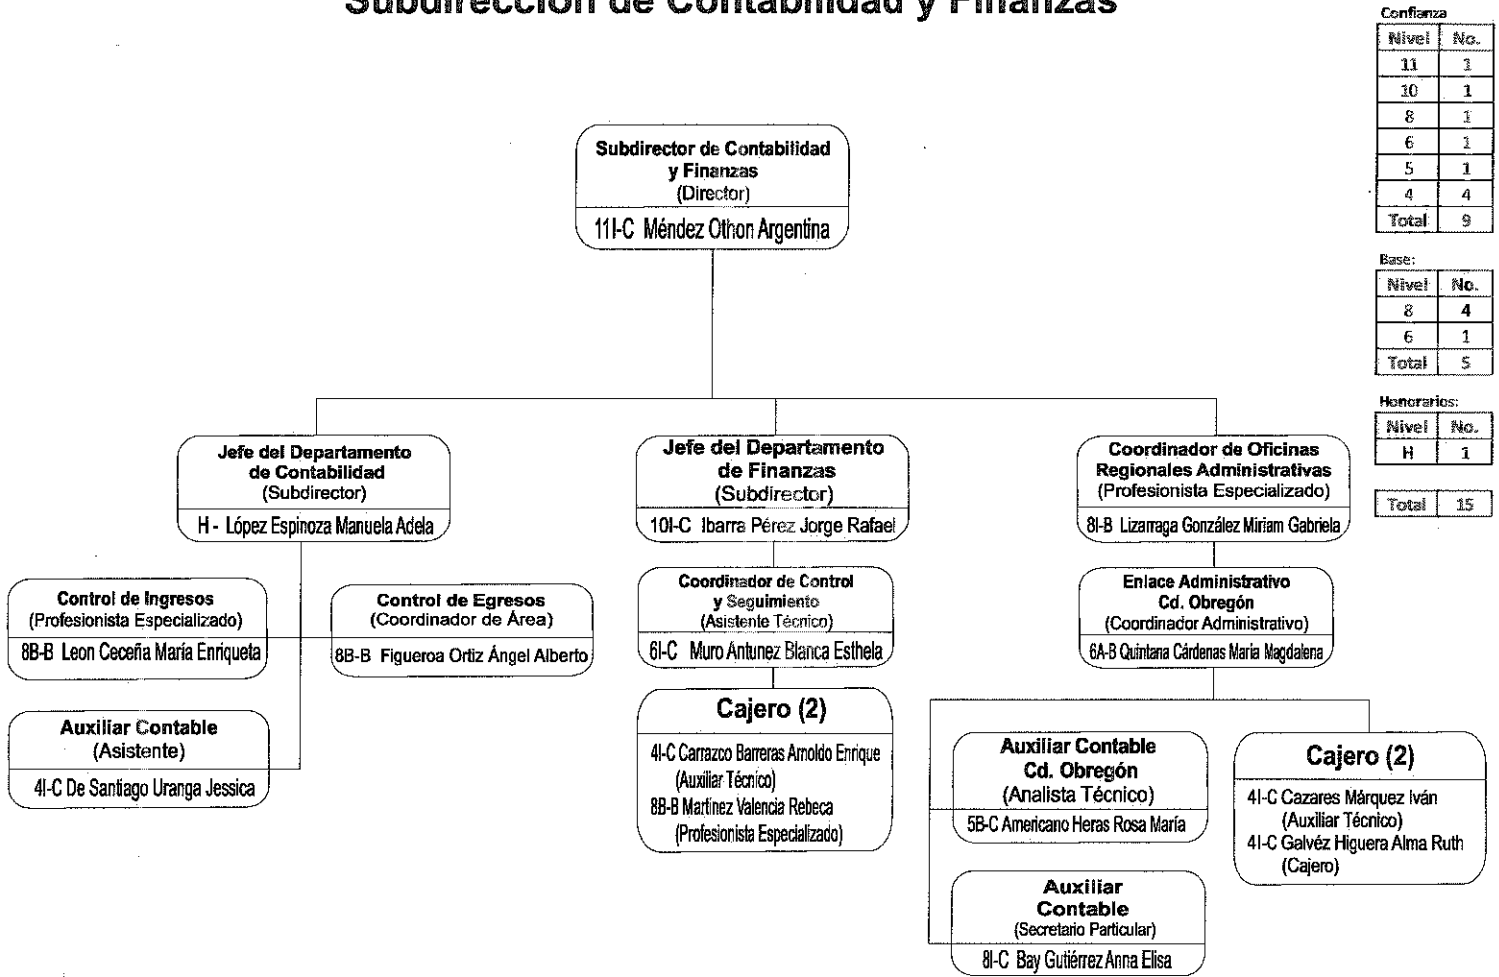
Subdirección de Contabilidad y Finanzas

Subdirector de Contabilidad y Finanzas
(Director)
11I-C Méndez Othon Argentina

Jefe del Departamento de Contabilidad
(Subdirector)
H - López Espinoza Manuela Adela

Control de Ingresos
(Profesionista Especializado)
8B-B Leon Ceceña María Enriqueta

Control de Egresos
(Coordinador de Área)
8B-B Figueroa Ortiz Ángel Alberto

Auxiliar Contable
(Asistente)
4I-C De Santiago Uranga Jessica

Jefe del Departamento de Finanzas
(Subdirector)
10I-C Ibarra Pérez Jorge Rafael

Coordinador de Control y Seguimiento
(Asistente Técnico)
6I-C Muro Antunez Blanca Esthela

Cajero (2)
4I-C Carrazco Barreras Arnoldo Enrique
(Auxiliar Técnico)
8B-B Martínez Valencia Rebeca
(Profesionista Especializado)

Coordinador de Oficinas Regionales Administrativas
(Profesionista Especializado)
8I-B Lizarraga González Miriam Gabriela

Enlace Administrativo Cd. Obregón
(Coordinador Administrativo)
6A-B Quintana Cárdenas Maria Magdalena

Auxiliar Contable Cd. Obregón
(Analista Técnico)
5B-C Americano Heras Rosa María

Auxiliar Contable
(Secretario Particular)
8I-C Bay Gutiérrez Anna Elisa

Cajero (2)
4I-C Cazares Márquez Iván
(Auxiliar Técnico)
4I-C Galvéz Higuera Alma Ruth
(Cajero)

Confianza
| Nivel | No. |
|---|---|
| 11 | 1 |
| 10 | 1 |
| 8 | 1 |
| 6 | 1 |
| 5 | 1 |
| 4 | 4 |
| Total | 9 |

Base:
| Nivel | No. |
|---|---|
| 8 | 4 |
| 6 | 1 |
| Total | 5 |

Honorarios:
| Nivel | No. |
|---|---|
| H | 1 |

| Total | 15 |
|---|---|